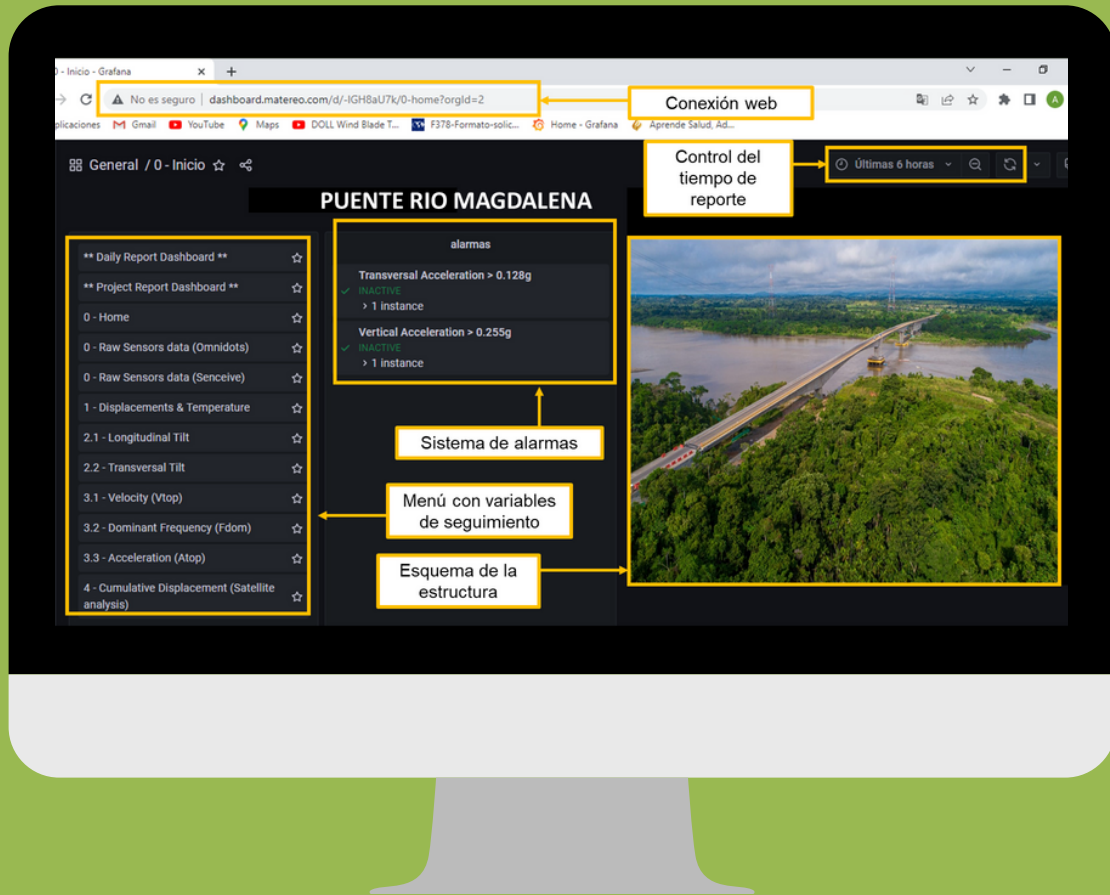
0 - Inicio - Grafana
No es seguro | dashboard.matereo.com/d/-IGH8aU7k/0-home?orgId=2
Conexión web
plicaciones Gmail YouTube Maps DOLL Wind Blade T... F378-Formato-solic... Home - Grafana Aprende Salud, Ad...
General / 0 - Inicio
Control del tiempo de reporte
Últimas 6 horas
PUENTE RIO MAGDALENA
** Daily Report Dashboard **
** Project Report Dashboard **
0 - Home
0 - Raw Sensors data (Omnidots)
0 - Raw Sensors data (Senceive)
1 - Displacements & Temperature
2.1 - Longitudinal Tilt
2.2 - Transversal Tilt
3.1 - Velocity (Vtop)
3.2 - Dominant Frequency (Fdom)
3.3 - Acceleration (Atop)
4 - Cumulative Displacement (Satellite analysis)
alarmas
Transversal Acceleration > 0.128g
INACTIVE
> 1 instance
Vertical Acceleration > 0.255g
INACTIVE
> 1 instance
Sistema de alarmas
Menú con variables de seguimiento
Esquema de la estructura